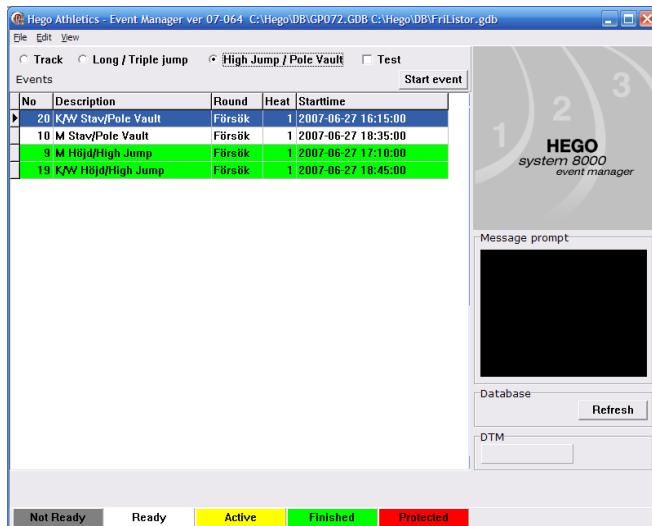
Hego Athletics - Event Manager ver 07-064 C:\Hego\DB\GP072.GDB C:\Hego\DB\FriListor.gdb

File Edit View

Track Long / Triple jump High Jump / Pole Vault Test

Events

Start event

| No | Description | Round | Heat | Starttime |
|---|---|---|---|---|
| 20 | K/W Stav/Pole Vault | Försök | 1 | 2007-06-27 16:15:00 |
| 10 | M Stav/Pole Vault | Försök | 1 | 2007-06-27 18:35:00 |
| 9 | M Höjd/High Jump | Försök | 1 | 2007-06-27 17:10:00 |
| 19 | K/W Höjd/High Jump | Försök | 1 | 2007-06-27 18:45:00 |

2 3

HEGO
system 8000
event manager

Message prompt

Database

Refresh

DTM

Not Ready Ready Active Finished Protected